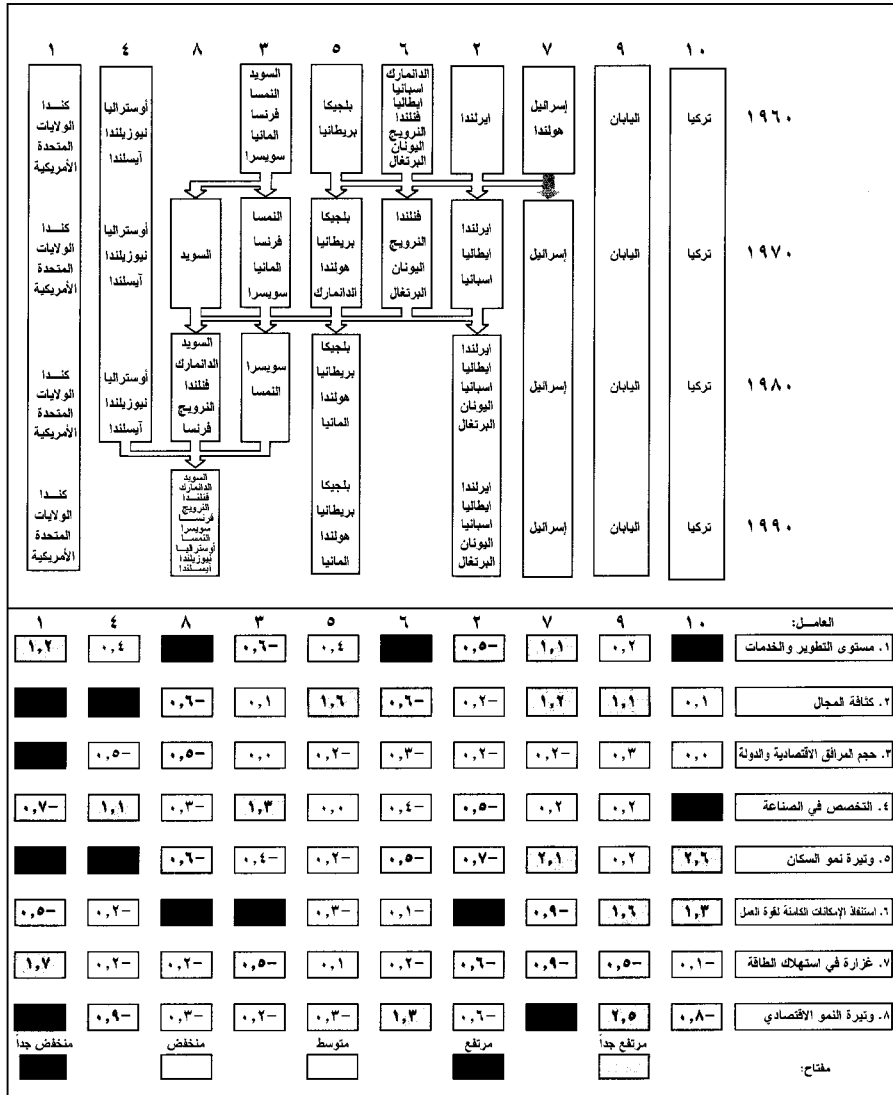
| ١٩٦٠ | تركيا | اليابان | إسرائيل هولندا | ايرلندا | الدانمارك اسبانيا ايطاليا فنلندا النرويج اليونان البرتغال | بلجيكا بريطانيا | السويد النمسا فرنسا المانيا سويسرا | أوستراليا نيوزيلندا آيسلندا | كندا الولايات المتحدة الأمريكية |
|---|---|---|---|---|---|---|---|---|---|

١٠ ٩ ٧ ٢ ٦ ٥ ٣ ٨ ٤ ١

١٩٧٠: تركيا | اليابان | إسرائيل | ايرلندا ايطاليا اسبانيا | فنلندا النرويج اليونان البرتغال | بلجيكا بريطانيا هولندا الدانمارك | النمسا فرنسا المانيا سويسرا | السويد | أوستراليا نيوزيلندا آيسلندا | كندا الولايات المتحدة الأمريكية

١٩٨٠: تركيا | اليابان | إسرائيل | ايرلندا ايطاليا اسبانيا اليونان البرتغال | بلجيكا بريطانيا هولندا المانيا | سويسرا النمسا | السويد الدانمارك فنلندا النرويج فرنسا | أوستراليا نيوزيلندا آيسلندا | كندا الولايات المتحدة الأمريكية

١٩٩٠: تركيا | اليابان | إسرائيل | ايرلندا ايطاليا اسبانيا اليونان البرتغال | بلجيكا بريطانيا هولندا المانيا | السويد الدانمارك فنلندا النرويج فرنسا سويسرا النمسا أوستراليا نيوزيلندا آيسلندا | كندا الولايات المتحدة الأمريكية

| العامل: | ١٠ | ٩ | ٧ | ٢ | ٦ | ٥ | ٣ | ٨ | ٤ | ١ |
|---|---|---|---|---|---|---|---|---|---|---|
| ١. مستوى التطوير والخدمات | | ٠,٢ | ١,١ | -٠,٥ | | ٠,٤ | -٠,٦ | | ٠,٤ | ١,٢ |
| ٢. كثافة المجال | ٠,١ | ١,١ | ١,٢ | -٠,٢ | -٠,٦ | ١,٦ | ٠,١ | -٠,٦ | | |
| ٣. حجم المرافق الاقتصادية والدولة | ٠,٠ | ٠,٣ | -٠,٢ | -٠,٢ | -٠,٣ | -٠,٢ | ٠,٠ | -٠,٥ | -٠,٥ | |
| ٤. التخصص في الصناعة | | ٠,٢ | ٠,٢ | -٠,٥ | -٠,٤ | ٠,٠ | ١,٣ | -٠,٣ | ١,١ | -٠,٧ |
| ٥. وتيرة نمو السكان | ٢,٦ | ٠,٢ | ٢,١ | -٠,٧ | -٠,٥ | -٠,٢ | -٠,٤ | -٠,٦ | | |
| ٦. استنفاذ الإمكانات الكامنة لقوة العمل | ١,٣ | ١,٦ | -٠,٩ | | -٠,١ | -٠,٣ | | | -٠,٢ | -٠,٥ |
| ٧. غزارة في استهلاك الطاقة | -٠,١ | -٠,٥ | -٠,٩ | -٠,٦ | -٠,٢ | ٠,١ | -٠,٥ | -٠,٢ | -٠,٢ | ١,٧ |
| ٨. وتيرة النمو الاقتصادي | -٠,٨ | ٢,٥ | | -٠,٦ | ١,٣ | -٠,٣ | -٠,٢ | -٠,٣ | -٠,٩ | |

مفتاح: مرتفع جداً | مرتفع | متوسط | منخفض | منخفض جداً